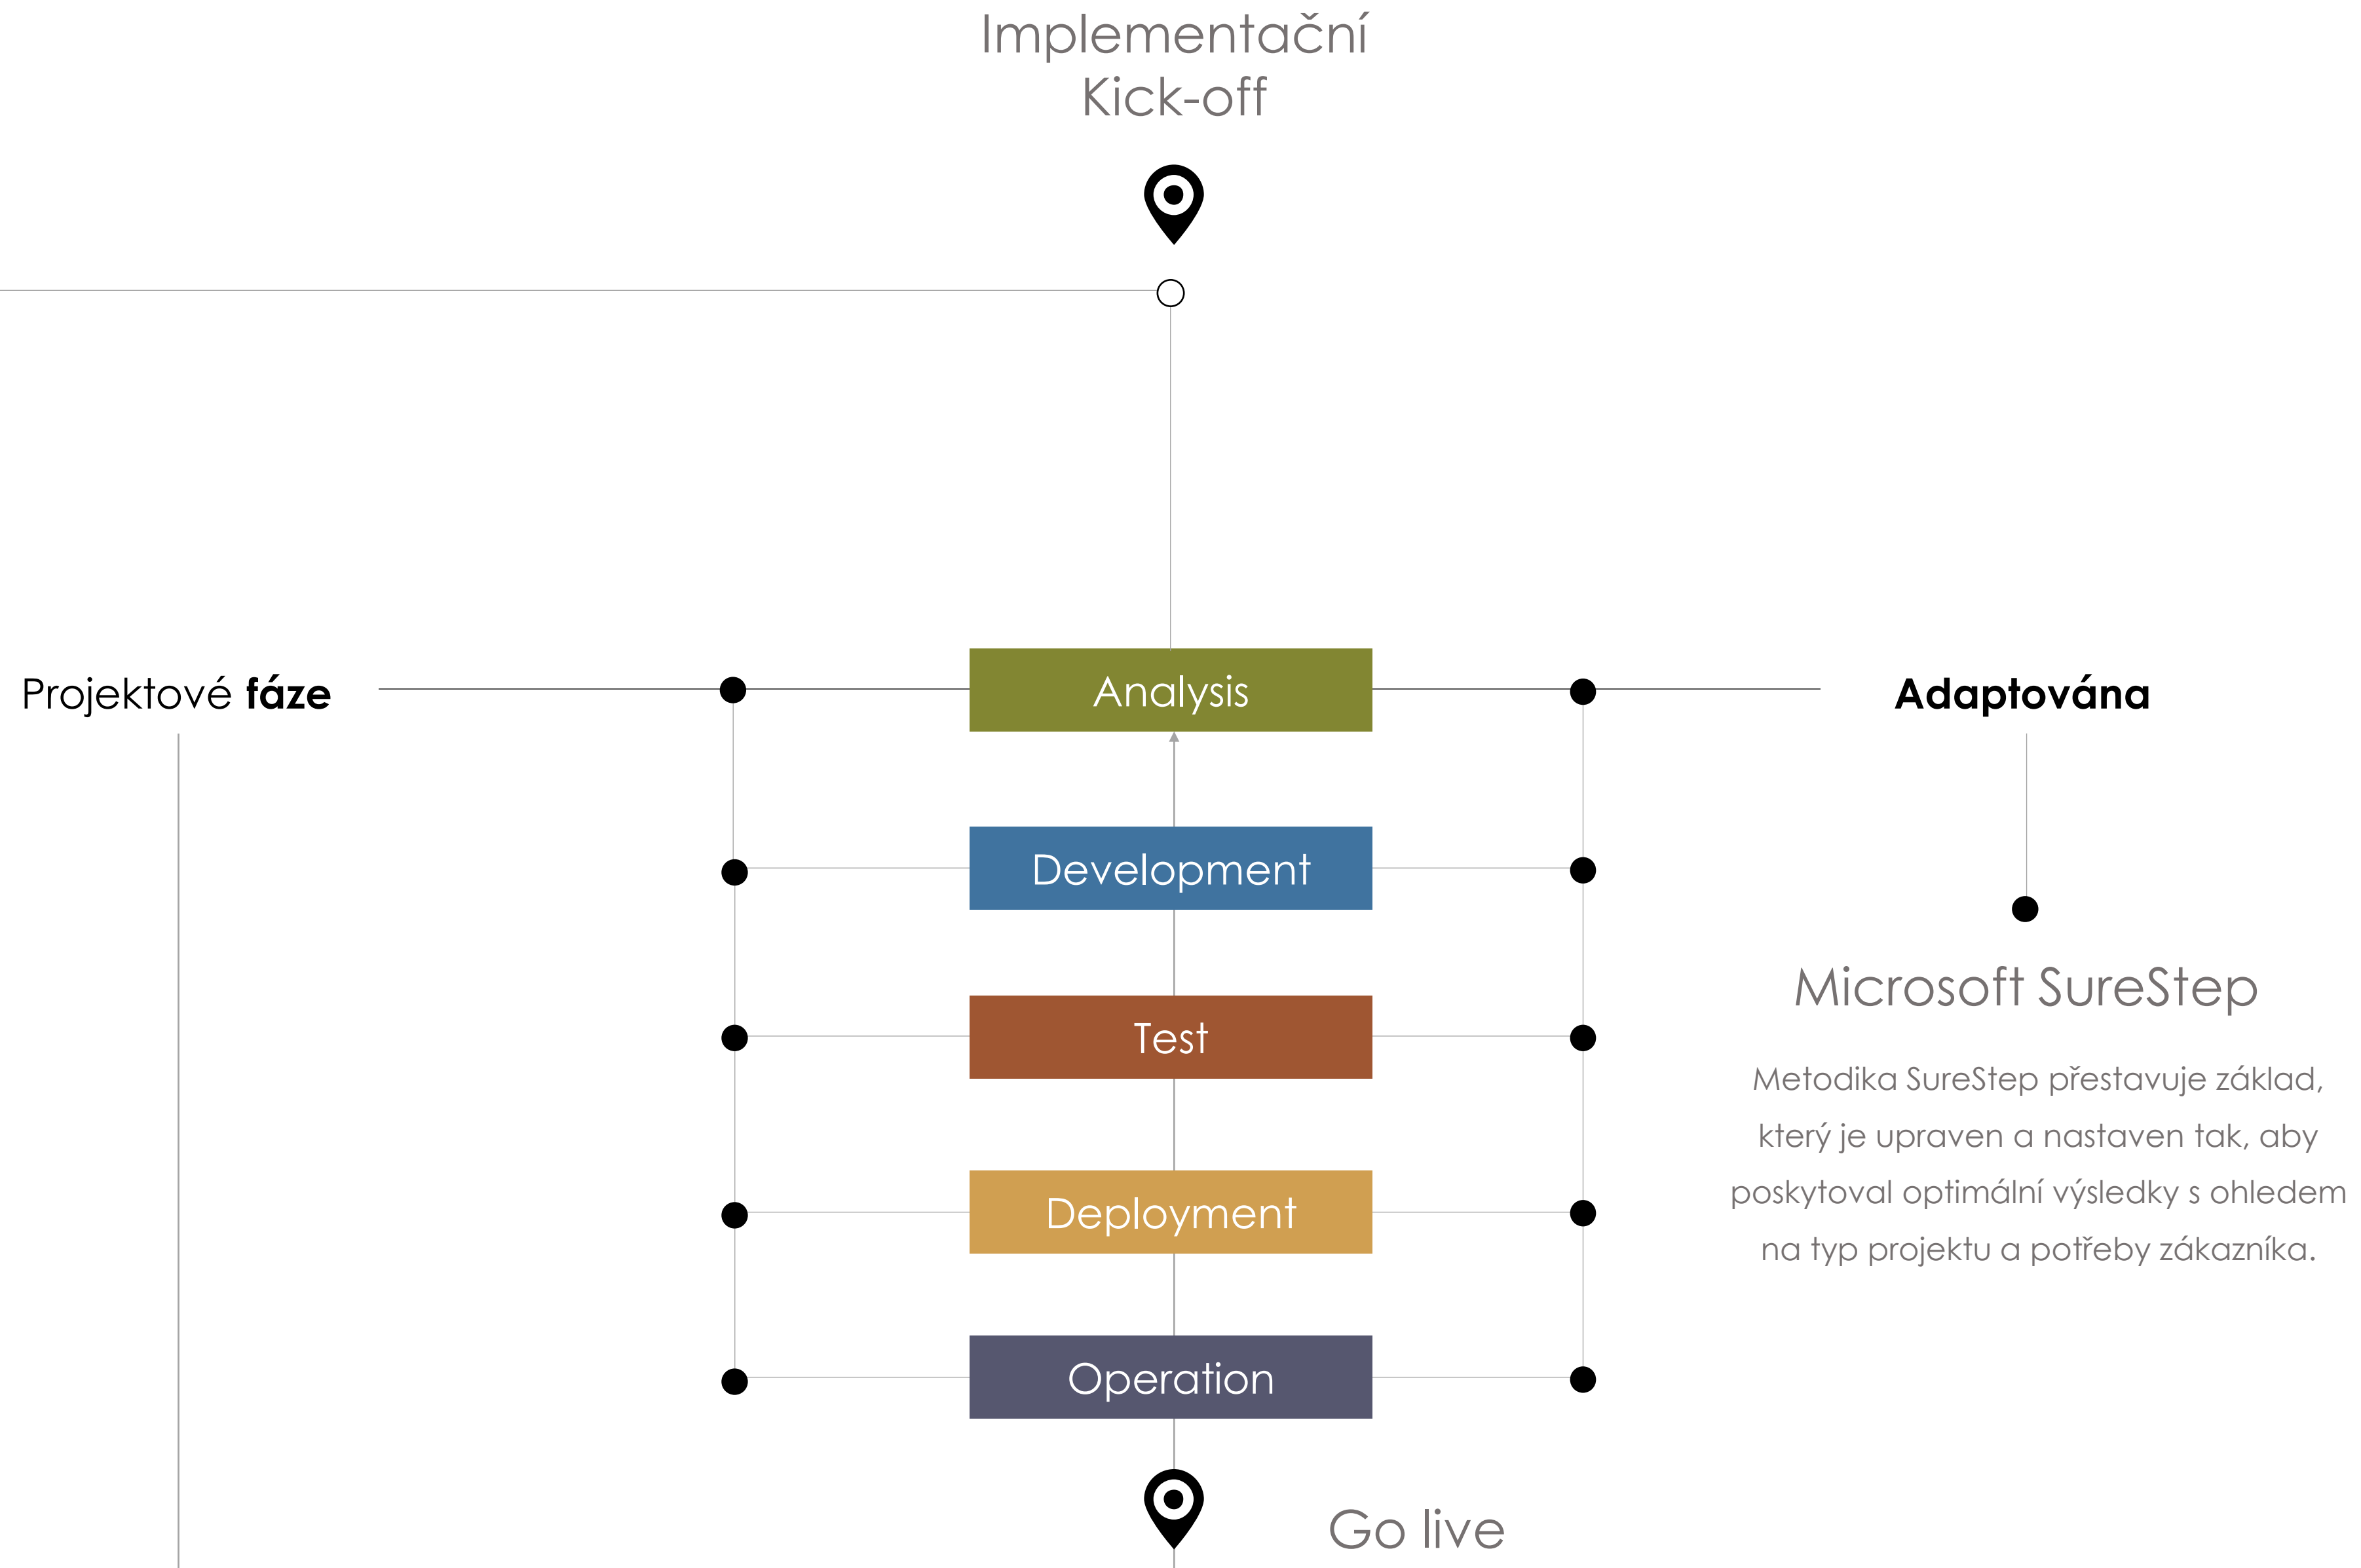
Implementační Kick-off

Projektové **fáze**

Analysis

Adaptována

Development

Test

Deployment

Operation

Microsoft SureStep

Metodika SureStep přestavuje základ, který je upraven a nastaven tak, aby poskytoval optimální výsledky s ohledem na typ projektu a potřeby zákazníka.

Go live